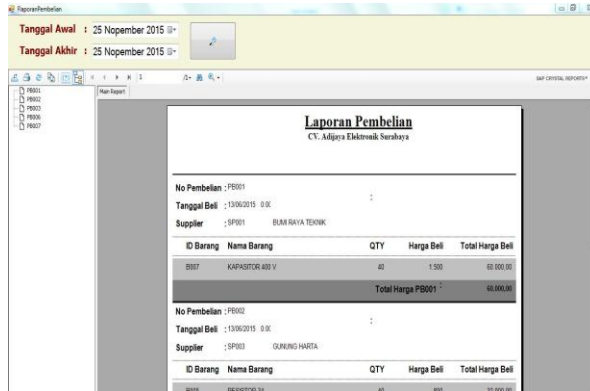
LaporanPembelian

Tanggal Awal : 25 Nopember 2015

Tanggal Akhir : 25 Nopember 2015

1

SAP CRYSTAL REPORTS

PB001
PB002
PB003
PB006
PB007

Main Report

Laporan Pembelian

CV. Adijaya Elektronik Surabaya

No Pembelian : PB001

Tanggal Beli : 13/06/2015 0:0(

Supplier : SP001 BUMI RAYA TEKNIK

| ID Barang | Nama Barang | QTY | Harga Beli | Total Harga Beli |
|---|---|---|---|---|
| B007 | KAPASITOR 400 V | 40 | 1.500 | 60.000,00 |
| | | Total Harga PB001 | | 60.000,00 |

No Pembelian : PB002

Tanggal Beli : 13/06/2015 0:0(

Supplier : SP003 GUNUNG HARTA

| ID Barang | Nama Barang | QTY | Harga Beli | Total Harga Beli |
|---|---|---|---|---|
| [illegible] | RESISTOR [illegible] | 40 | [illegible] | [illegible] |